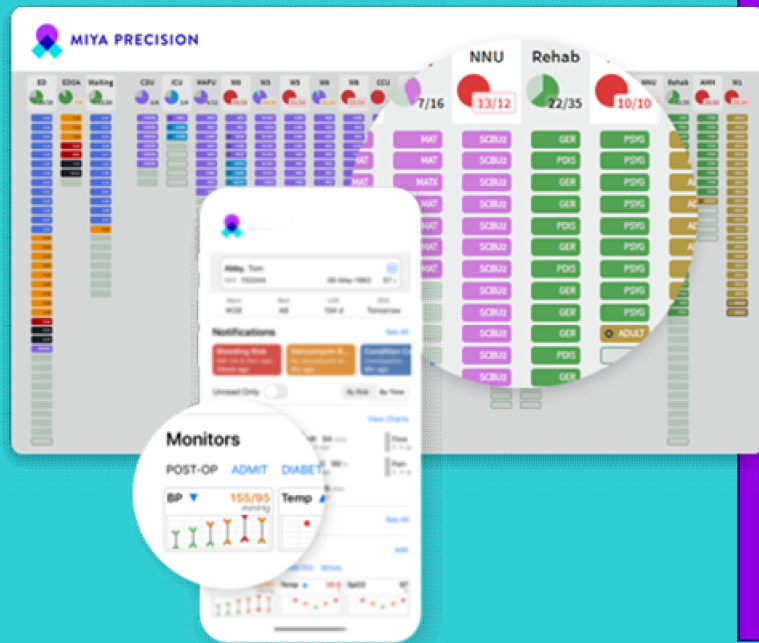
MIYA PRECISION

ED EDOA Waiting CDU ICU HAPU W4 W3 W5 W6 W8 CCU

NNU Rehab

7/16 13/12 22/35 10/10

MAT SCBU2 GER PSYG
MAT SCBU2 PDIS PSYG
MATX SCBU2 GER PSYG
MAT SCBU2 GER PSYG
MAT SCBU2 PDIS PSYG
MAT SCBU2 GER PSYG
MAT SCBU2 PDIS PSYG
MAT SCBU2 GER PSYG
SCBU2 GER PSYG
SCBU2 GER ADULT
SCBU2 PDIS
SCBU2 GER

NNU Rehab AMH W1

Notifications
See All

Unread Only
By Risk By Time
View Charts

Monitors
POST-OP ADMIT DIABET
BP 155/95 mmHg
Temp

See All
Add

Temp SpO2